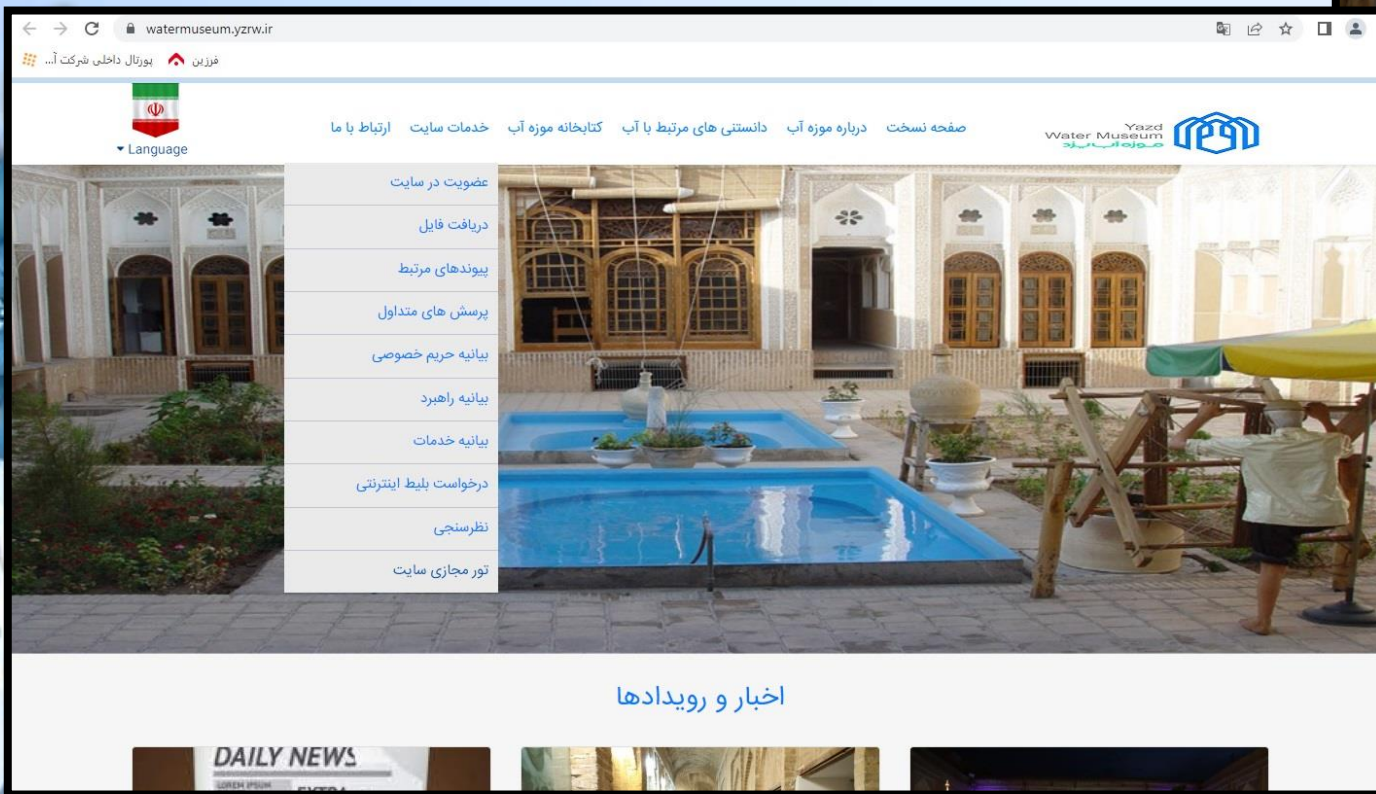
watermuseum.yzrw.ir

فرزین پورتال داخلی شرکت آ...

Yazd
Water Museum
موزه آب یزد

صفحه نسخت درباره موزه آب دانستنی های مرتبط با آب کتابخانه موزه آب خدمات سایت ارتباط با ما

Language

عضویت در سایت
دریافت فایل
پیوندهای مرتبط
پرسش های متداول
بیانیه حریم خصوصی
بیانیه راهبرد
بیانیه خدمات
درخواست بلیط اینترنتی
نظرسنجی
تور مجازی سایت

اخبار و رویدادها

DAILY NEWS
LOREM IPSUM
EXTRA